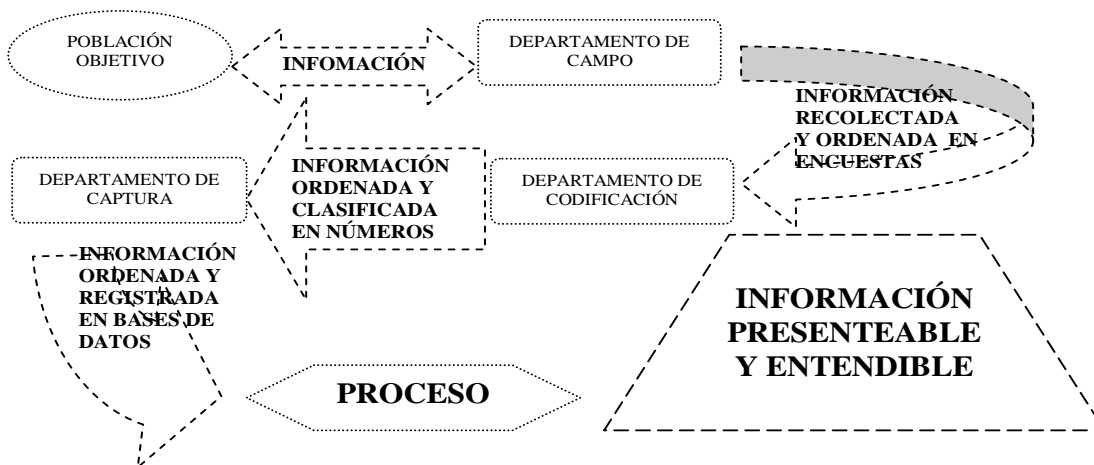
POBLACIÓN OBJETIVO

INFOMACIÓN

DEPARTAMENTO DE CAMPO

INFORMACIÓN RECOLECTADA Y ORDENADA EN ENCUESTAS

DEPARTAMENTO DE CODIFICACIÓN

INFORMACIÓN ORDENADA Y CLASIFICADA EN NÚMEROS

DEPARTAMENTO DE CAPTURA

INFORMACIÓN ORDENADA Y REGISTRADA EN BASES DE DATOS

PROCESO

INFORMACIÓN PRESENTEABLE Y ENTENDIBLE